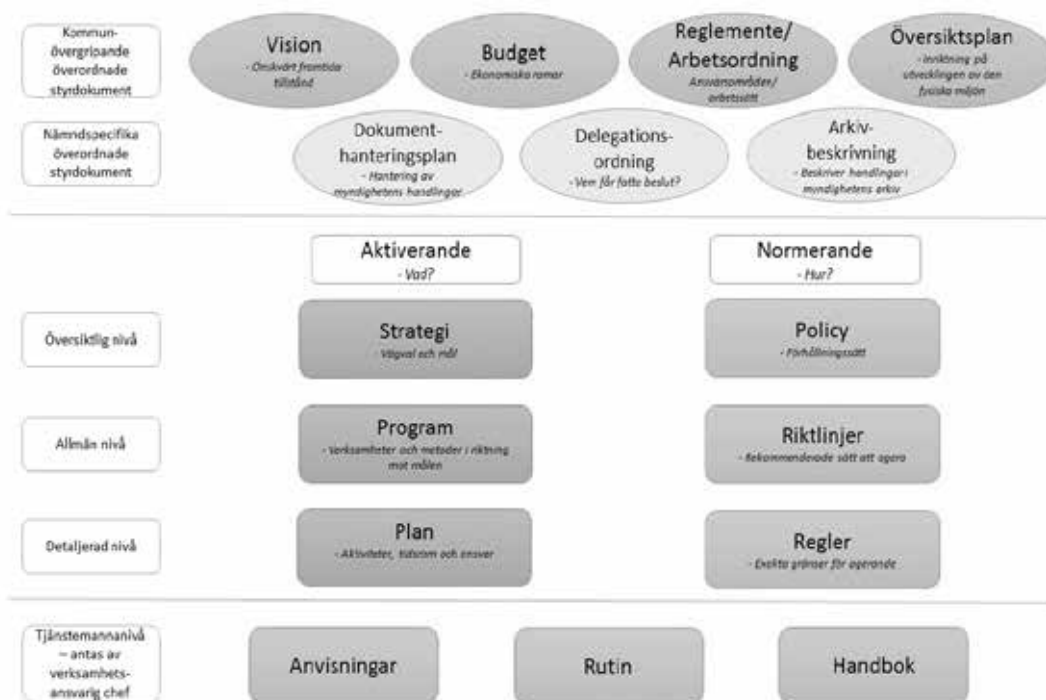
Kommunövergripande överordnade styrdokument

Vision
- Önskvärt framtida tillstånd

Budget
- Ekonomiska ramar

Reglemente/ Arbetsordning
Ansvarsområden/ arbetssätt

Översiktsplan
- Inriktning på utvecklingen av den fysiska miljön

Nämndspecifika överordnade styrdokument

Dokumenthanteringsplan
- Hantering av myndighetens handlingar

Delegationsordning
- Vem får fatta beslut?

Arkivbeskrivning
- Beskriver handlingar i myndighetens arkiv

Aktiverande
- Vad?

Normerande
- Hur?

Översiktlig nivå

Strategi
- Vägval och mål

Policy
- Förhållningssätt

Allmän nivå

Program
- Verksamheter och metoder i riktning mot målen

Riktlinjer
- Rekommenderade sätt att agera

Detaljerad nivå

Plan
- Aktiviteter, tidsram och ansvar

Regler
- Exakta gränser för agerande

Tjänstemannanivå – antas av verksamhetsansvarig chef

Anvisningar

Rutin

Handbok